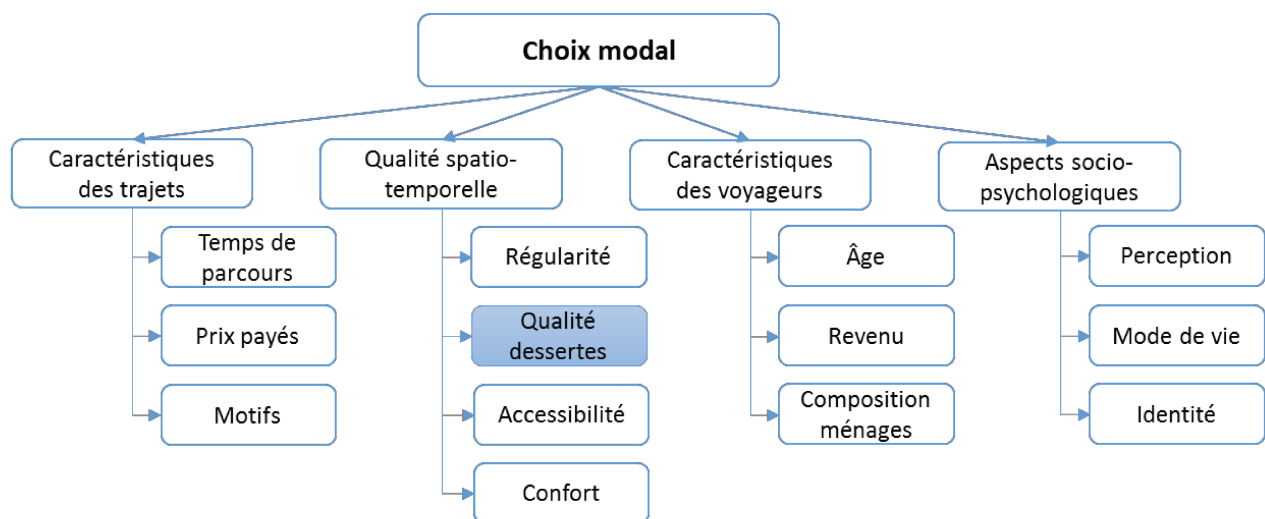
Choix modal

Caractéristiques des trajets

Temps de parcours

Prix payés

Motifs

Qualité spatio-temporelle

Régularité

Qualité dessertes

Accessibilité

Confort

Caractéristiques des voyageurs

Âge

Revenu

Composition ménages

Aspects socio-psychologiques

Perception

Mode de vie

Identité